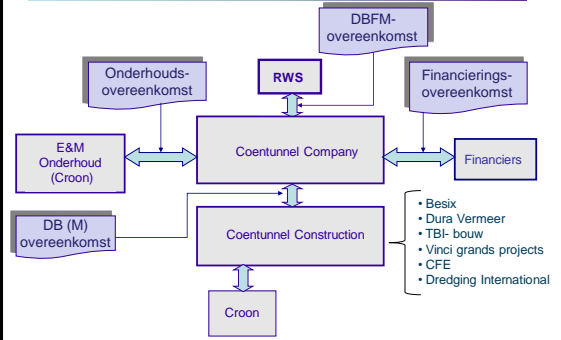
DBFM-overeenkomst

RWS

Onderhouds-overeenkomst

Financierings-overeenkomst

E&M Onderhoud (Croon)

Coentunnel Company

Financiers

DB (M) overeenkomst

Coentunnel Construction

• Besix
• Dura Vermeer
• TBI- bouw
• Vinci grands projects
• CFE
• Dredging International

Croon